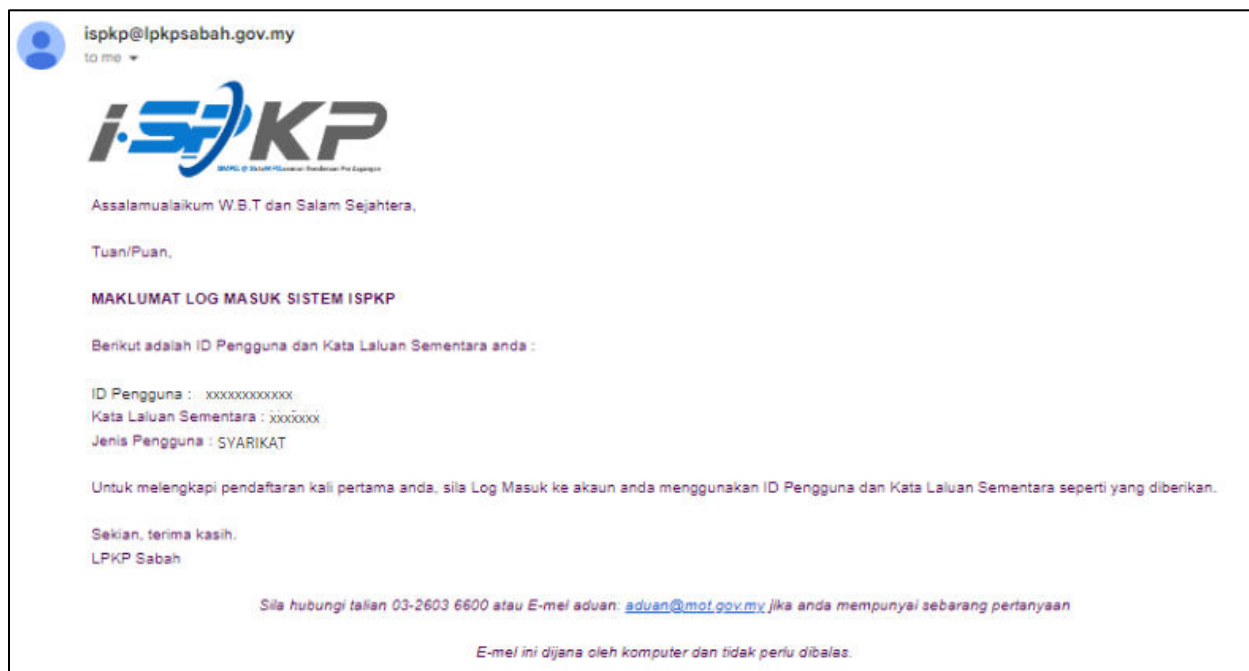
ispkp@lpkpsabah.gov.my
to me

iSPKP
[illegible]

Assalamualaikum W.B.T dan Salam Sejahtera,

Tuan/Puan,

MAKLUMAT LOG MASUK SISTEM ISPKP

Berikut adalah ID Pengguna dan Kata Laluan Sementara anda :

ID Pengguna : xxxxxxxxxxxx
Kata Laluan Sementara : xxxxxxx
Jenis Pengguna : SYARIKAT

Untuk melengkapi pendaftaran kali pertama anda, sila Log Masuk ke akaun anda menggunakan ID Pengguna dan Kata Laluan Sementara seperti yang diberikan.

Sekian, terima kasih.
LPKP Sabah

Sila hubungi talian 03-2603 6600 atau E-mel aduan: aduan@mot.gov.my jika anda mempunyai sebarang pertanyaan

E-mel ini dijana oleh komputer dan tidak perlu dibalas.